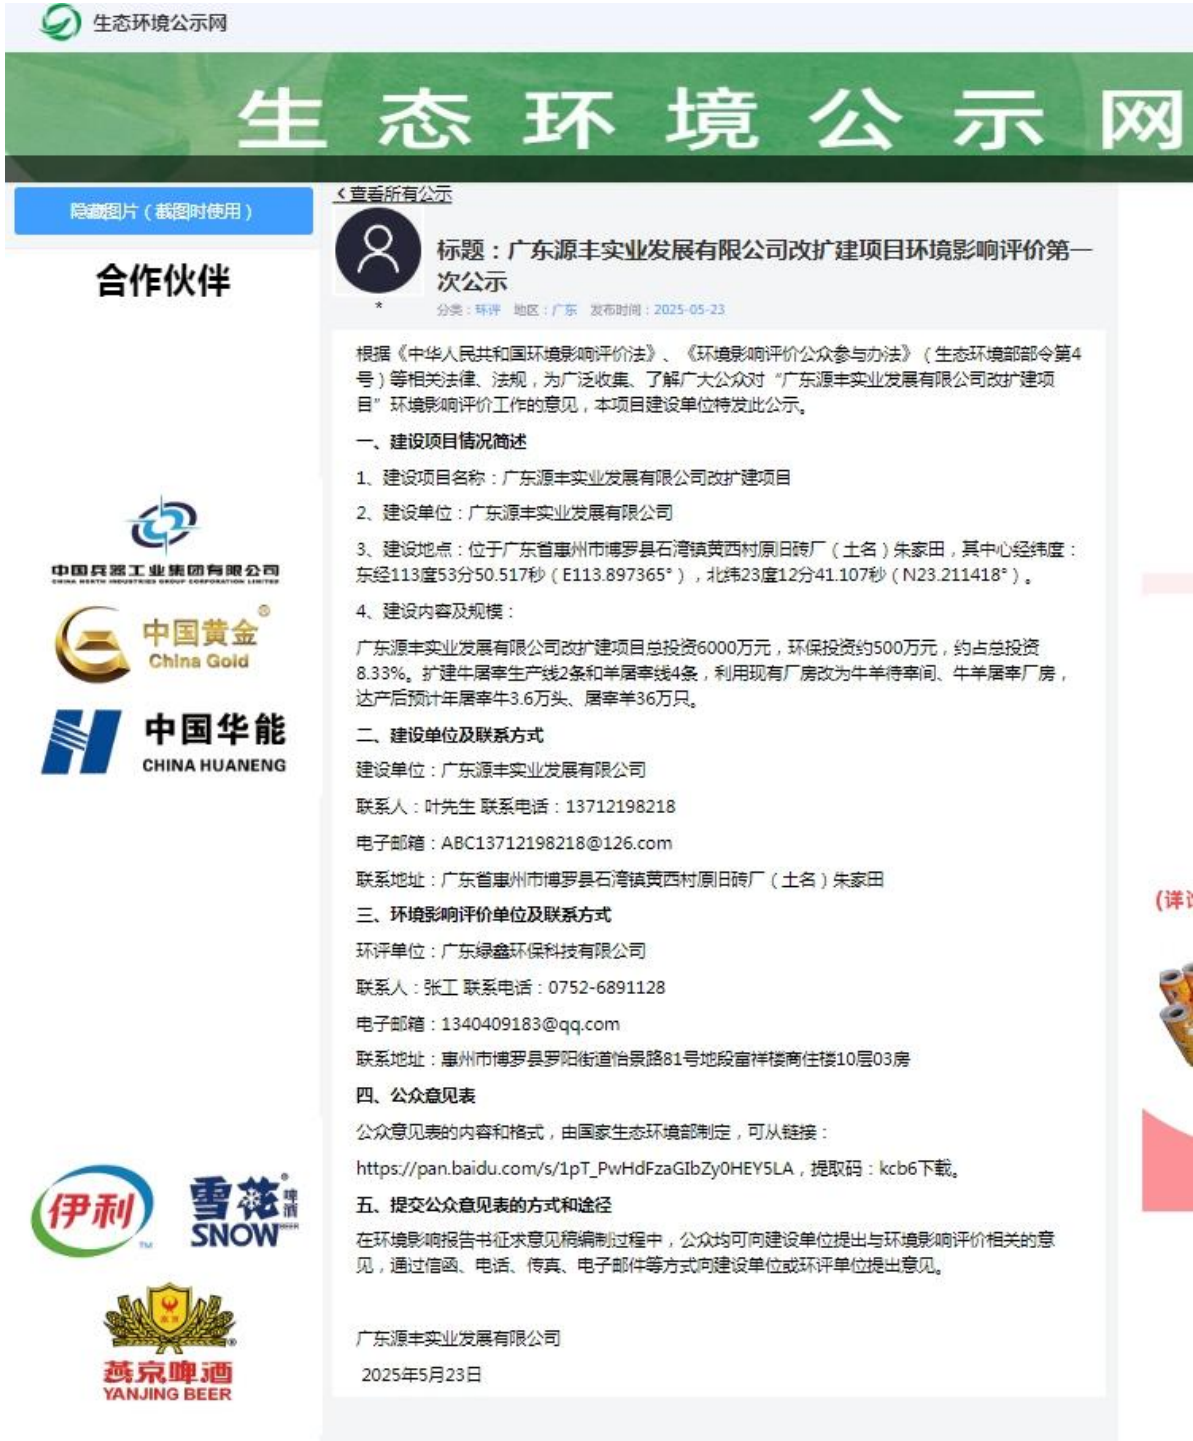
生态环境公示网

生 态 环 境 公 示 网

隐藏图片（截图时使用）

合作伙伴

中国兵器工业集团有限公司

中国黄金 China Gold

中国华能 CHINA HUANENG

伊利

雪花 啤酒 SNOW

燕京啤酒 YANJING BEER

‹查看所有公示

标题：广东源丰实业发展有限公司改扩建项目环境影响评价第一次公示

*

分类：环评 地区：广东 发布时间：2025-05-23

根据《中华人民共和国环境影响评价法》、《环境影响评价公众参与办法》（生态环境部部令第4号）等相关法律、法规，为广泛收集、了解广大公众对“广东源丰实业发展有限公司改扩建项目”环境影响评价工作的意见，本项目建设单位特发此公示。

一、建设项目情况简述

1、建设项目名称：广东源丰实业发展有限公司改扩建项目

2、建设单位：广东源丰实业发展有限公司

3、建设地点：位于广东省惠州市博罗县石湾镇黄西村原旧砖厂（土名）朱家田，其中心经纬度：东经113度53分50.517秒（E113.897365°），北纬23度12分41.107秒（N23.211418°）。

4、建设内容及规模：

广东源丰实业发展有限公司改扩建项目总投资6000万元，环保投资约500万元，约占总投资8.33%。扩建牛屠宰生产线2条和羊屠宰线4条，利用现有厂房改为牛羊待宰间、牛羊屠宰厂房，达产后预计年屠宰牛3.6万头、屠宰羊36万只。

二、建设单位及联系方式

建设单位：广东源丰实业发展有限公司

联系人：叶先生 联系电话：13712198218

电子邮箱：ABC13712198218@126.com

联系地址：广东省惠州市博罗县石湾镇黄西村原旧砖厂（土名）朱家田

三、环境影响评价单位及联系方式

环评单位：广东绿鑫环保科技有限公司

联系人：张工 联系电话：0752-6891128

电子邮箱：1340409183@qq.com

联系地址：惠州市博罗县罗阳街道怡景路81号地段富祥楼商住楼10层03房

四、公众意见表

公众意见表的内容和格式，由国家生态环境部制定，可从链接：

https://pan.baidu.com/s/1pT_PwHdFzaGIbZy0HEY5LA，提取码：kcb6下载。

五、提交公众意见表的方式和途径

在环境影响报告书征求意见稿编制过程中，公众均可向建设单位提出与环境影响评价相关的意见，通过信函、电话、传真、电子邮件等方式向建设单位或环评单位提出意见。

广东源丰实业发展有限公司

2025年5月23日

(详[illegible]